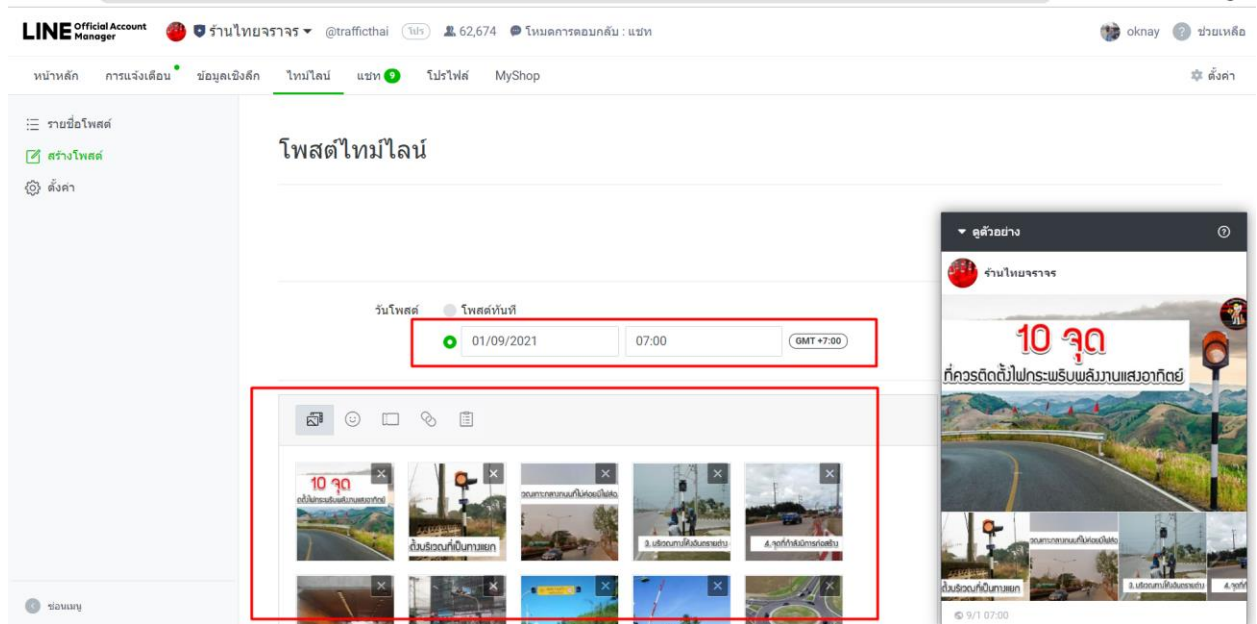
LINE Official Account Manager

ร้านไทยจราจร @trafficthai โปร 62,674 โหมดการตอบกลับ : แชท

oknay ช่วยเหลือ

หน้าหลัก การแจ้งเตือน ข้อมูลเชิงลึก ไทม์ไลน์ แชท 9 โปรไฟล์ MyShop

ตั้งค่า

รายชื่อโพสต์
สร้างโพสต์
ตั้งค่า

ซ่อนเมนู

โพสต์ไทม์ไลน์

วันโพสต์ โพสต์ทันที
01/09/2021 07:00 GMT +7:00

10 จุด ติดตั้งไฟกระพริบพลังงานแสงอาทิตย์

ตั้งบริเวณที่เป็นทางแยก

บริเวณทางลาดชันที่มีสิ่งปลูก

3. บริเวณทางที่อันตรายต่าง

4. จุดที่กำลังมีการก่อสร้าง

ดูตัวอย่าง

ร้านไทยจราจร

10 จุด
ที่ควรติดตั้งไฟกระพริบพลังงานแสงอาทิตย์

ตั้งบริเวณที่เป็นทางแยก

3. บริเวณทางที่อันตรายต่าง

4. จุดที่

9/1 07:00